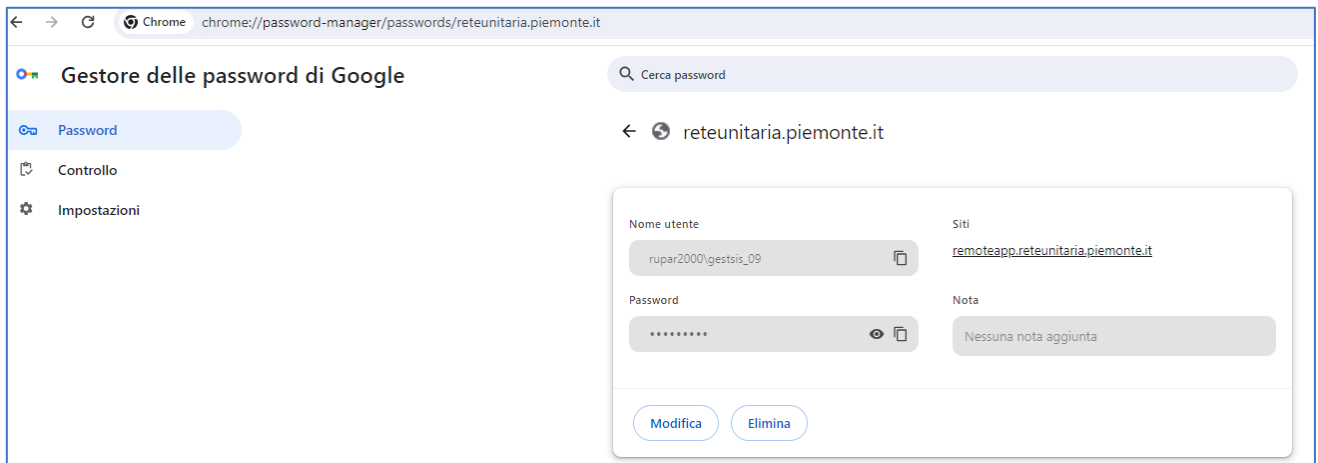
Chrome chrome://password-manager/passwords/reteunitaria.piemonte.it

Gestore delle password di Google

Cerca password

Password

Controllo

Impostazioni

reteunitaria.piemonte.it

Nome utente

rupar2000\gestsis_09

Siti

remoteapp.reteunitaria.piemonte.it

Password

•••••••••

Nota

Nessuna nota aggiunta

Modifica

Elimina